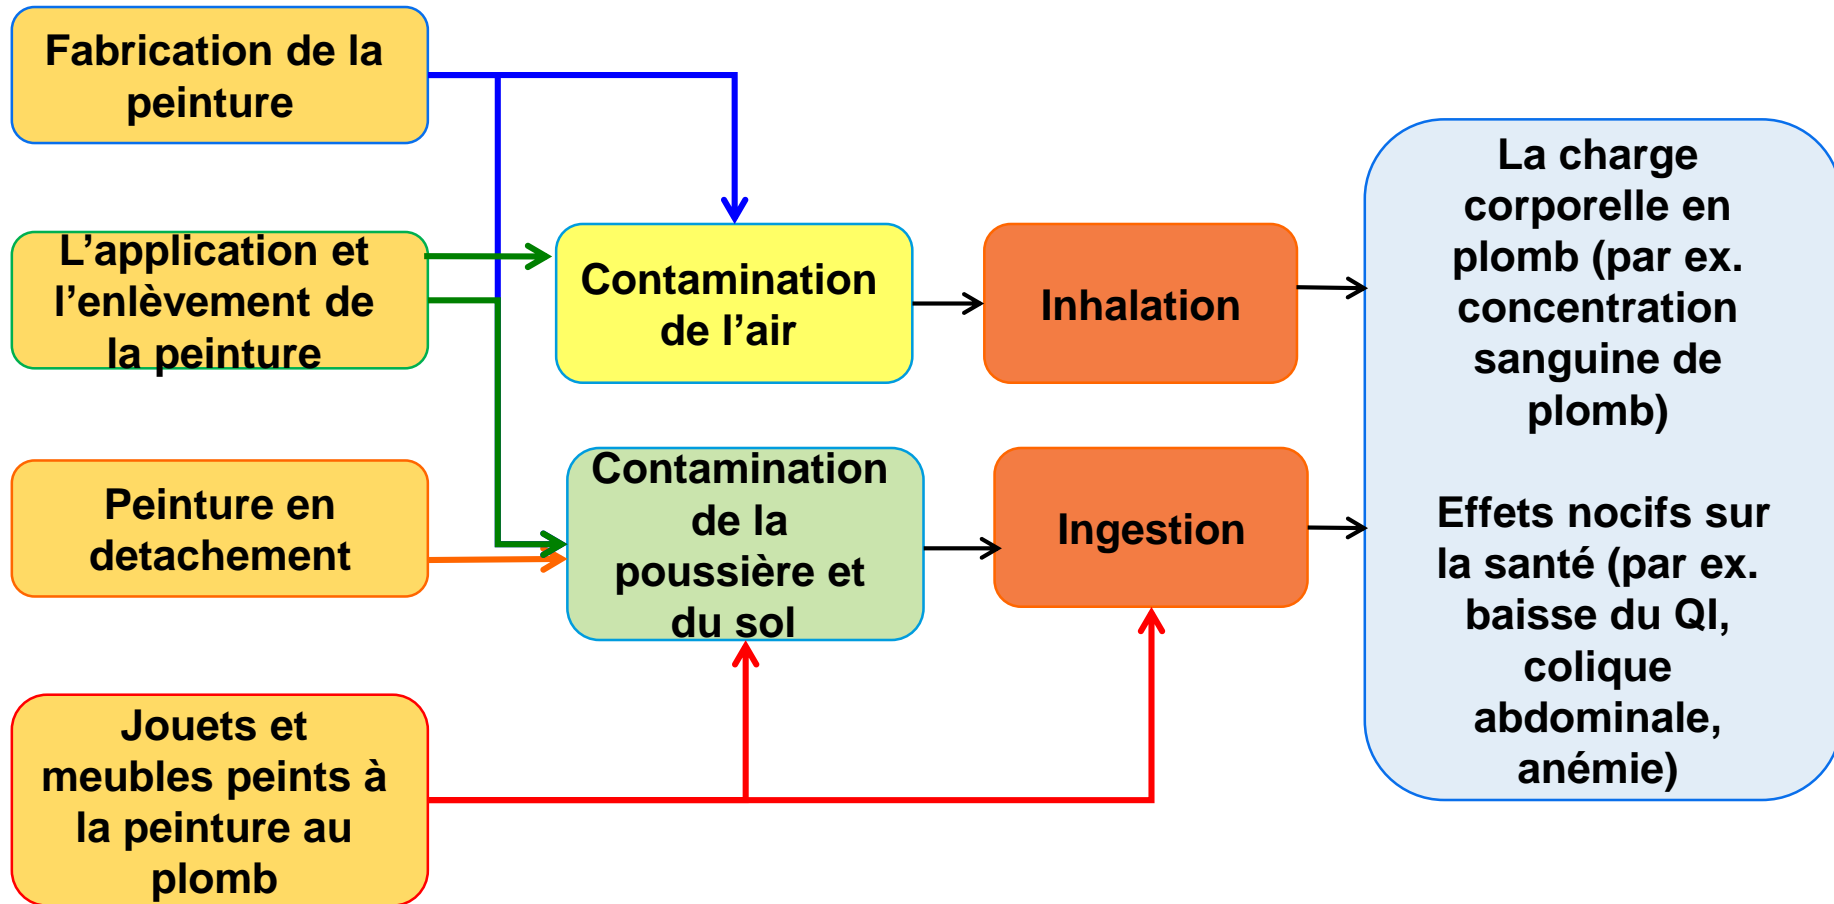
Fabrication de la peinture

L’application et l’enlèvement de la peinture

Peinture en detachement

Jouets et meubles peints à la peinture au plomb

Contamination de l’air

Contamination de la poussière et du sol

Inhalation

Ingestion

La charge corporelle en plomb (par ex. concentration sanguine de plomb)

Effets nocifs sur la santé (par ex. baisse du QI, colique abdominale, anémie)